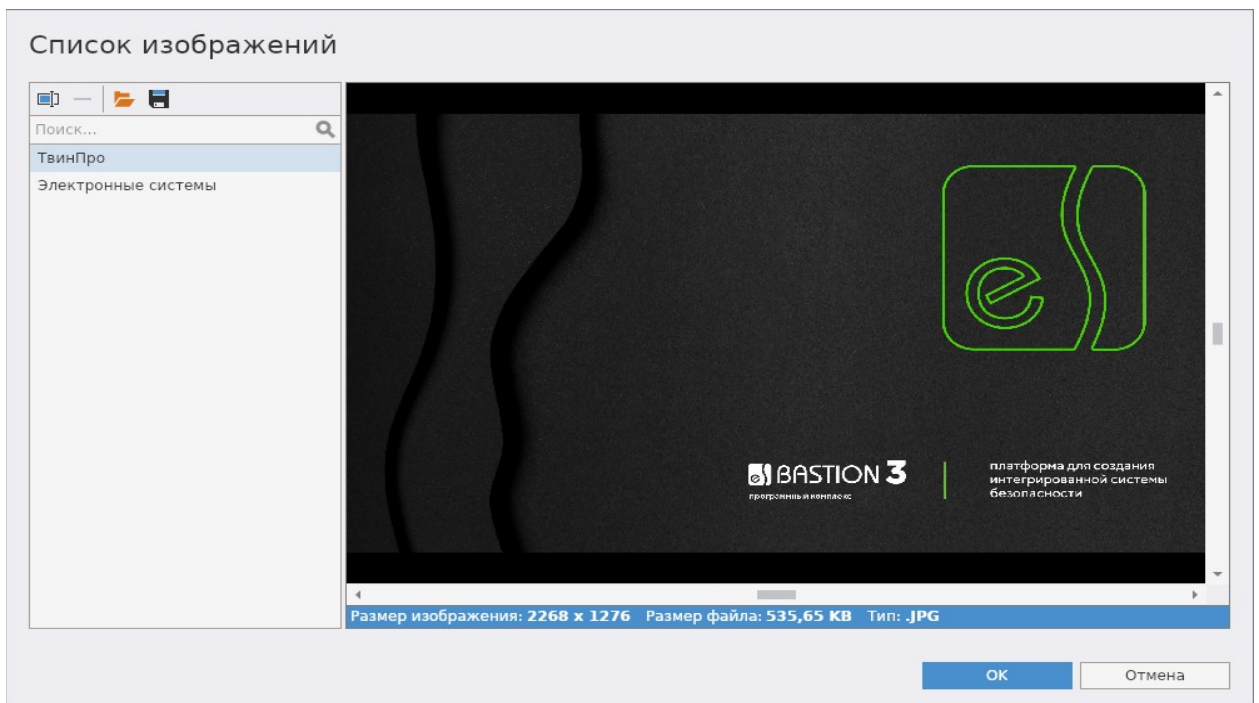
Список изображений

Поиск...

ТвинПро

Электронные системы

BASTION 3

программный комплекс

платформа для создания интегрированной системы безопасности

Размер изображения: 2268 x 1276 Размер файла: 535,65 KB Тип: .JPG

OK

Отмена